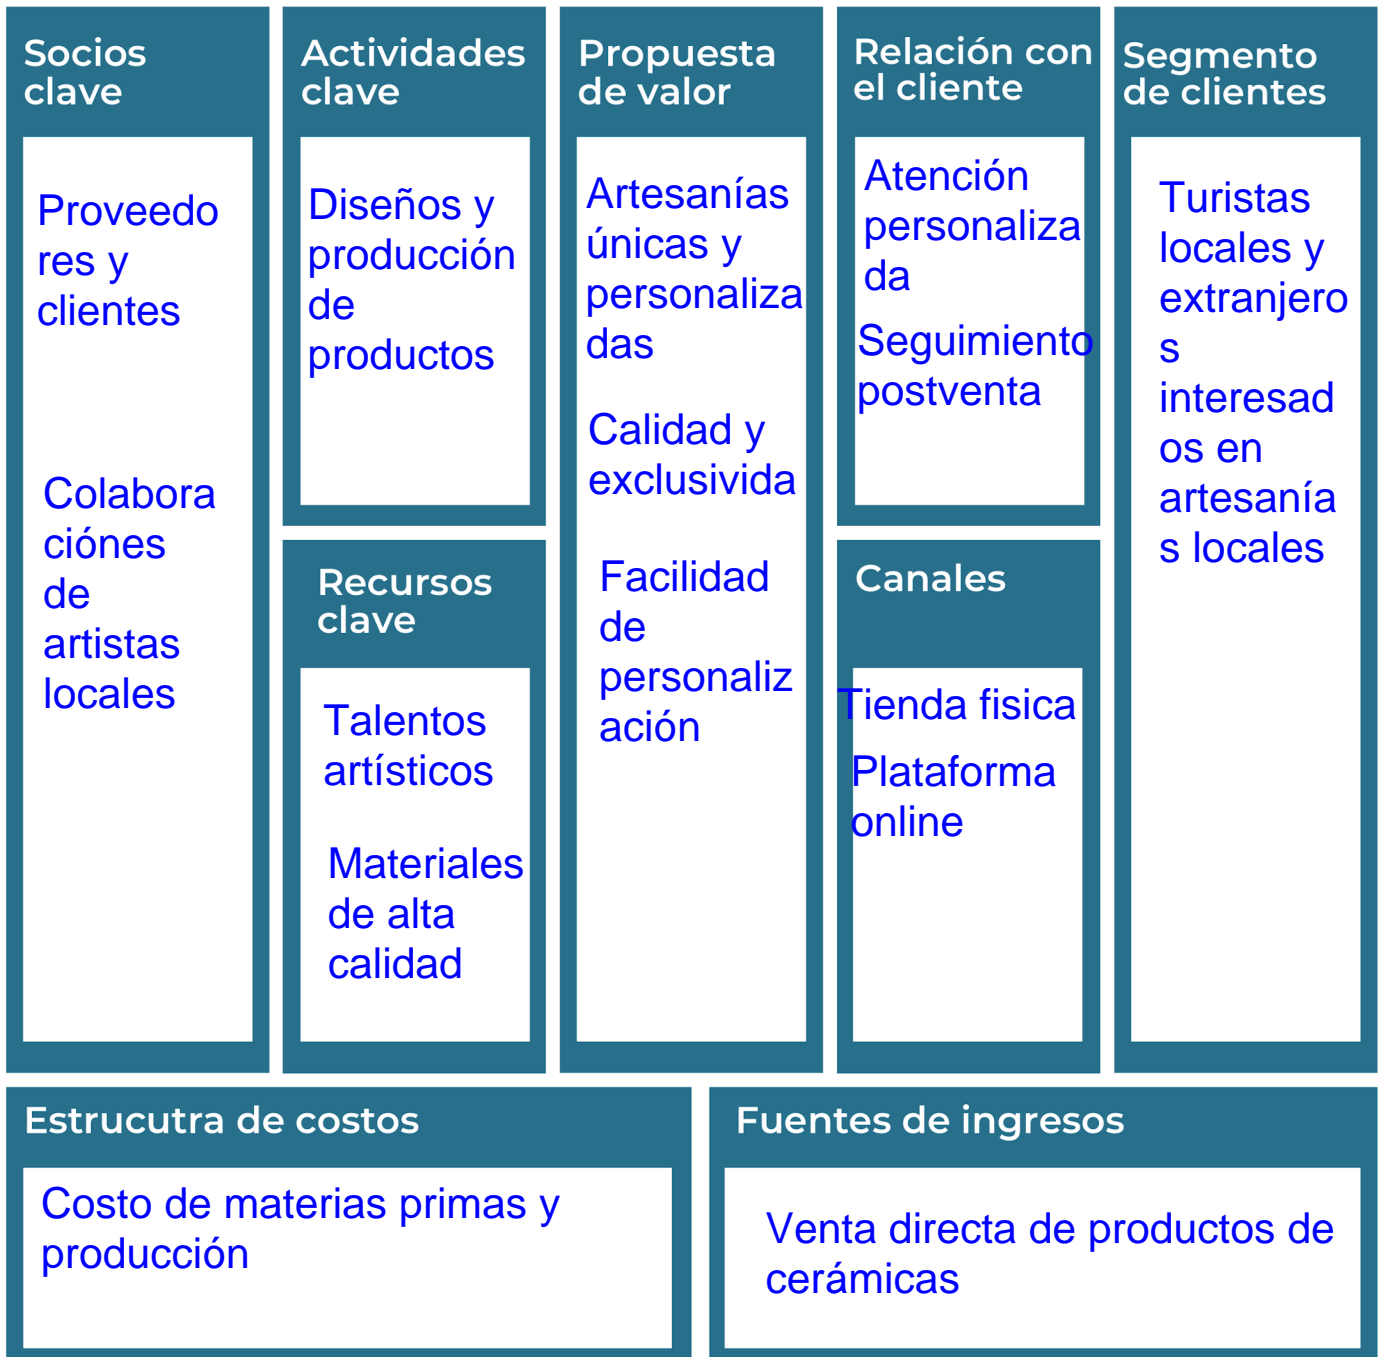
Socios clave

Proveedores y clientes

Colaboraciónes de artistas locales

Actividades clave

Diseños y producción de productos

Recursos clave

Talentos artísticos

Materiales de alta calidad

Propuesta de valor

Artesanías únicas y personalizadas

Calidad y exclusivida

Facilidad de personalización

Relación con el cliente

Atención personalizada

Seguimiento postventa

Canales

Tienda fisica

Plataforma online

Segmento de clientes

Turistas locales y extranjeros interesados en artesanías locales

Estrucutra de costos

Costo de materias primas y producción

Fuentes de ingresos

Venta directa de productos de cerámicas